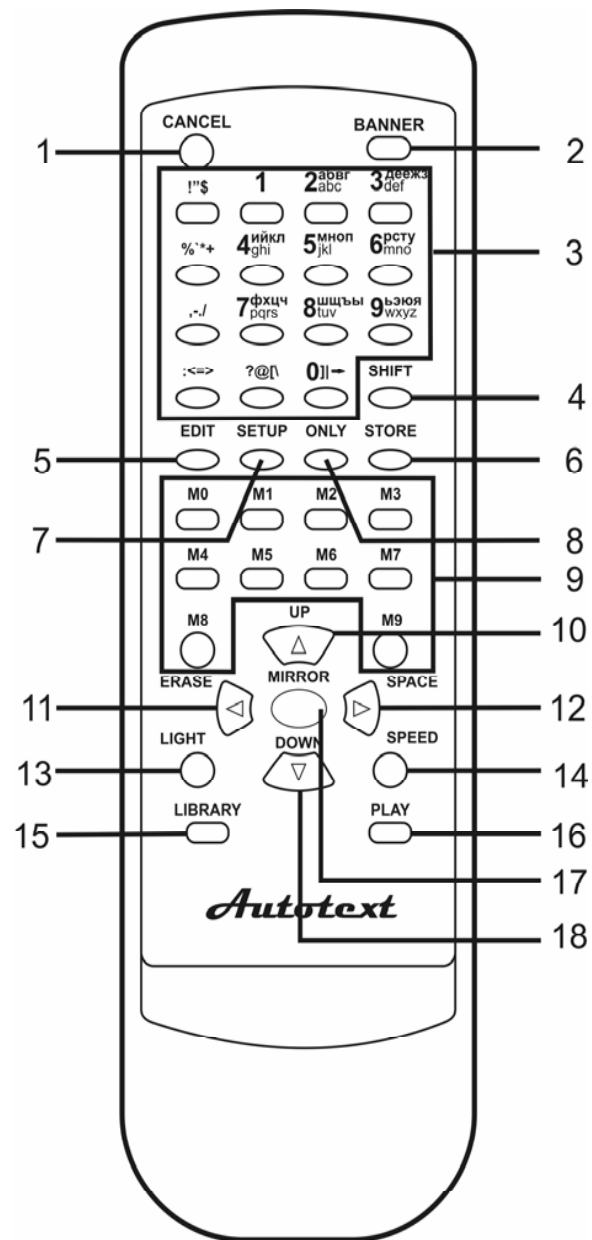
CANCEL
BANNER
1
2
!"$
1
2абвг abc
3деёжз def
3
%`*+
4ийкл ghi
5мноп jkl
6рсту mno
,-./
7фхцч pqrs
8шщъы tuv
9ьэюя wxyz
:<=>
?@[\
0]|→
SHIFT
4
EDIT
SETUP
ONLY
STORE
5
6
M0
M1
M2
M3
7
8
M4
M5
M6
M7
9
UP
M8
M9
10
ERASE
MIRROR
SPACE
11
12
LIGHT
DOWN
SPEED
13
14
LIBRARY
PLAY
15
16
17
Autotext
18